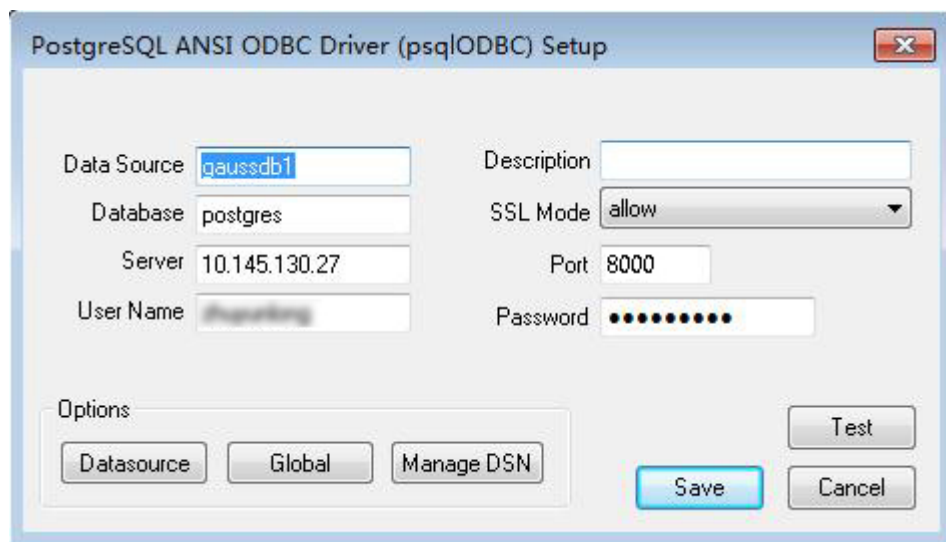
PostgreSQL ANSI ODBC Driver (psqlODBC) Setup

Data Source gaussdb1
Database postgres
Server 10.145.130.27
User Name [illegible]

Description
SSL Mode allow
Port 8000
Password ••••••••••

Options
Datasource Global Manage DSN

Test
Save Cancel